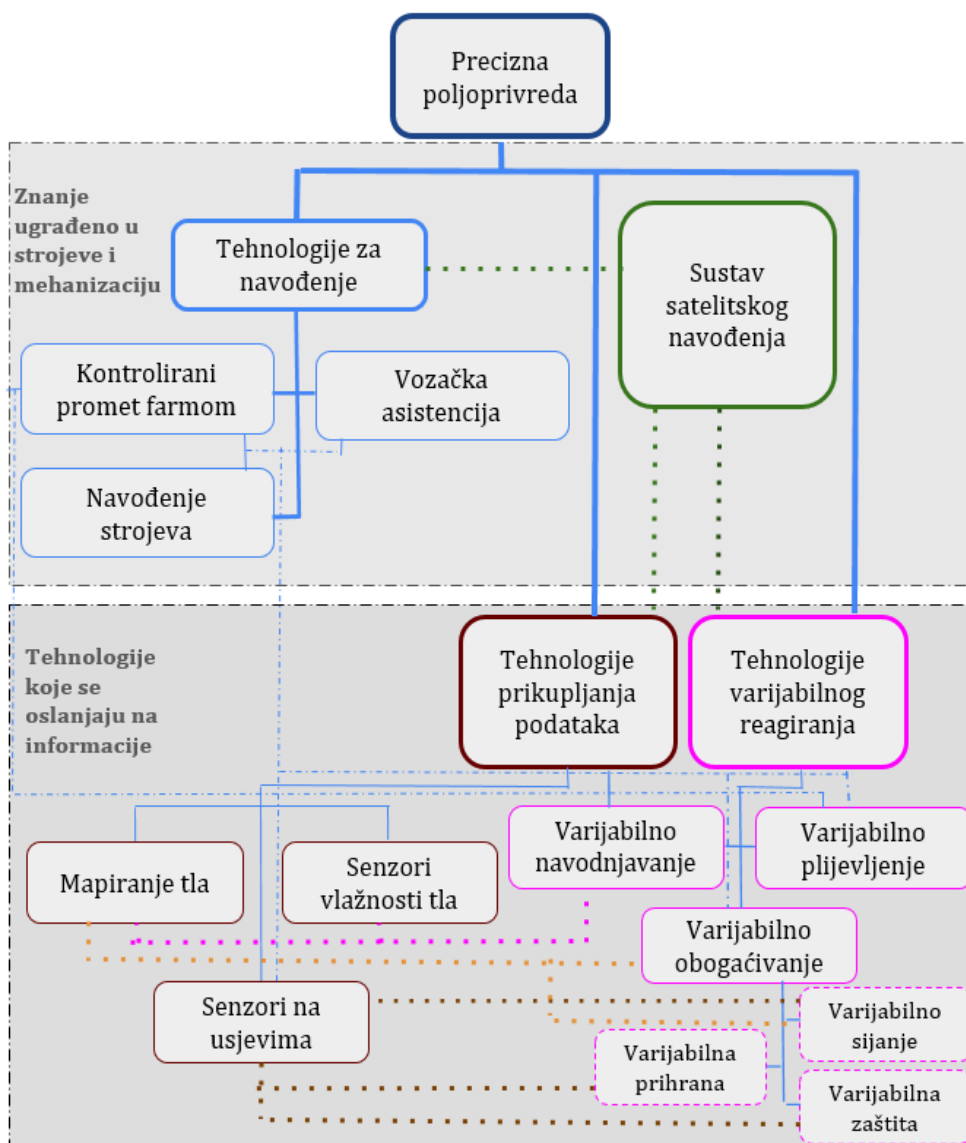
Precizna poljoprivreda

Znanje ugrađeno u strojeve i mehanizaciju

Tehnologije za navođenje

Sustav satelitskog navođenja

Kontrolirani promet farmom

Vozačka asistencija

Navođenje strojeva

Tehnologije koje se oslanjaju na informacije

Tehnologije prikupljanja podataka

Tehnologije varijabilnog reagiranja

Varijabilno navodnjavanje

Varijabilno plijevljenje

Mapiranje tla

Senzori vlažnosti tla

Varijabilno obogaćivanje

Senzori na usjevima

Varijabilno sijanje

Varijabilna prihrana

Varijabilna zaštita